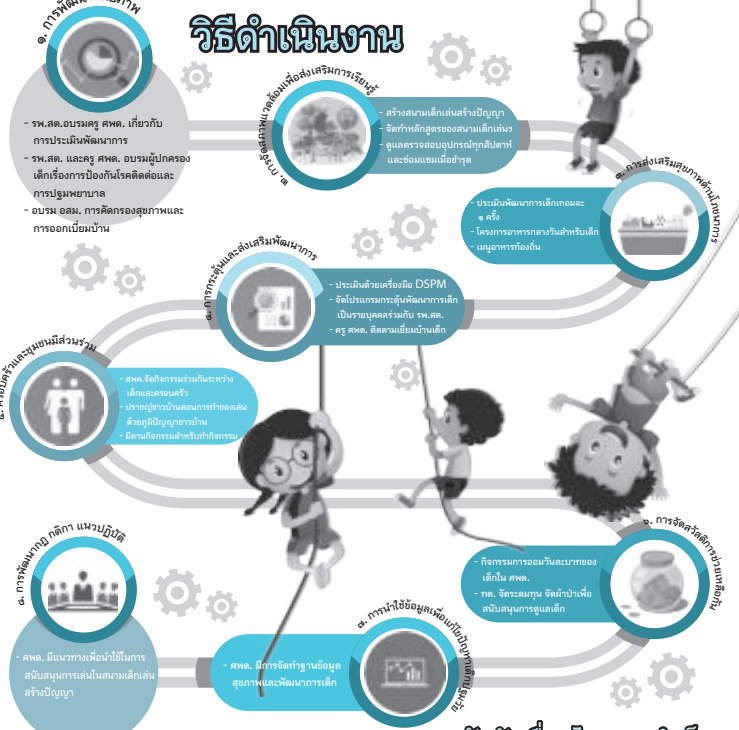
วิธีดำเนินงาน

๑. การพัฒนา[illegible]ภาพ

- รพ.สต.อบรมครู ศพด. เกี่ยวกับการประเมินพัฒนาการ
- รพ.สต. และครู ศพด. อบรมผู้ปกครองเด็กเรื่องการป้องกันโรคติดต่อและการปฐมพยาบาล
- อบรม อสม. การคัดกรองสุขภาพและการออกเยี่ยมบ้าน

๒. การจัดสภาพแวดล้อมเพื่อส่งเสริมการเรียนรู้

- สร้างสนามเด็กเล่นสร้างปัญญา
- จัดทำหลักสูตรของสนามเด็กเล่นฯ
- ดูแลตรวจสอบอุปกรณ์ทุกสัปดาห์และซ่อมแซมเมื่อชำรุด

๓. การส่งเสริมสุขภาพด้านโภชนาการ

- ประเมินพัฒนาการเด็กเดือนละ ๑ ครั้ง
- โครงการอาหารกลางวันสำหรับเด็ก
- เมนูอาหารท้องถิ่น

๔. การกระตุ้นและส่งเสริมพัฒนาการ

- ประเมินด้วยเครื่องมือ DSPM
- จัดโปรแกรมกระตุ้นพัฒนาการเด็กเป็นรายบุคคลร่วมกับ รพ.สต.
- ครู ศพด. ติดตามเยี่ยมบ้านเด็ก

๕. ครอบครัวและชุมชนมีส่วนร่วม

- ศพด.จัดกิจกรรมร่วมกันระหว่างเด็กและครอบครัว
- ปราชญ์ชาวบ้านสอนการทำของเล่นด้วยภูมิปัญญาชาวบ้าน
- มีลานกิจกรรมสำหรับทำกิจกรรม

๖. การจัดสวัสดิการช่วยเหลือเด็ก

- กิจกรรมการออมวันละบาทของเด็กใน ศพด.
- กท. จัดระดมทุน จัดผ้าป่าเพื่อสนับสนุนการดูแลเด็ก

๗. การนำใช้ข้อมูลเพื่อแก้ไขปัญหาเด็กปฐมวัย

- ศพด. มีการจัดทำฐานข้อมูลสุขภาพและพัฒนาการเด็ก

๘. การพัฒนากฎ กติกา แนวปฏิบัติ

- ศพด. มีแนวทางเพื่อนำไปใช้ในการสนับสนุนการเล่นในสนามเด็กเล่นสร้างปัญญา